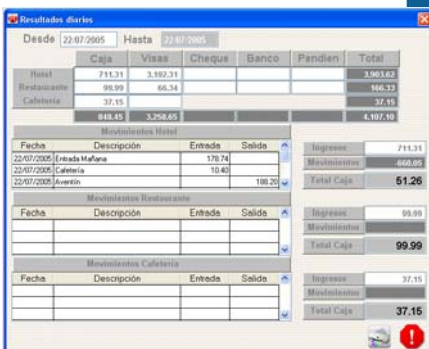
Resultados diarios

Desde 22/07/2005 Hasta 22/07/2005

| | Caja | Visas | Cheque | Banco | Pendien | Total |
|---|---|---|---|---|---|---|
| Hotel | 711,31 | 3.192,31 | | | | 3.903,62 |
| Restaurante | 99,99 | 66,34 | | | | 166,33 |
| Cafeteria | 37,15 | | | | | 37,15 |
| | 848,45 | 3.258,65 | | | | 4.107,10 |

Movimientos Hotel

| Fecha | Descripción | Entrada | Salida |
|---|---|---|---|
| 22/07/2005 | Entrada Mañana | 178,74 | |
| 22/07/2005 | Cafetería | 10,40 | |
| 22/07/2005 | Aventón | | 188,20 |

Ingresos 711,31
Movimientos -660,05
Total Caja 51.26

Movimientos Restaurante

| Fecha | Descripción | Entrada | Salida |
|---|---|---|---|

Ingresos 99,99
Movimientos
Total Caja 99.99

Movimientos Cafeteria

| Fecha | Descripción | Entrada | Salida |
|---|---|---|---|

Ingresos 37,15
Movimientos
Total Caja 37.15